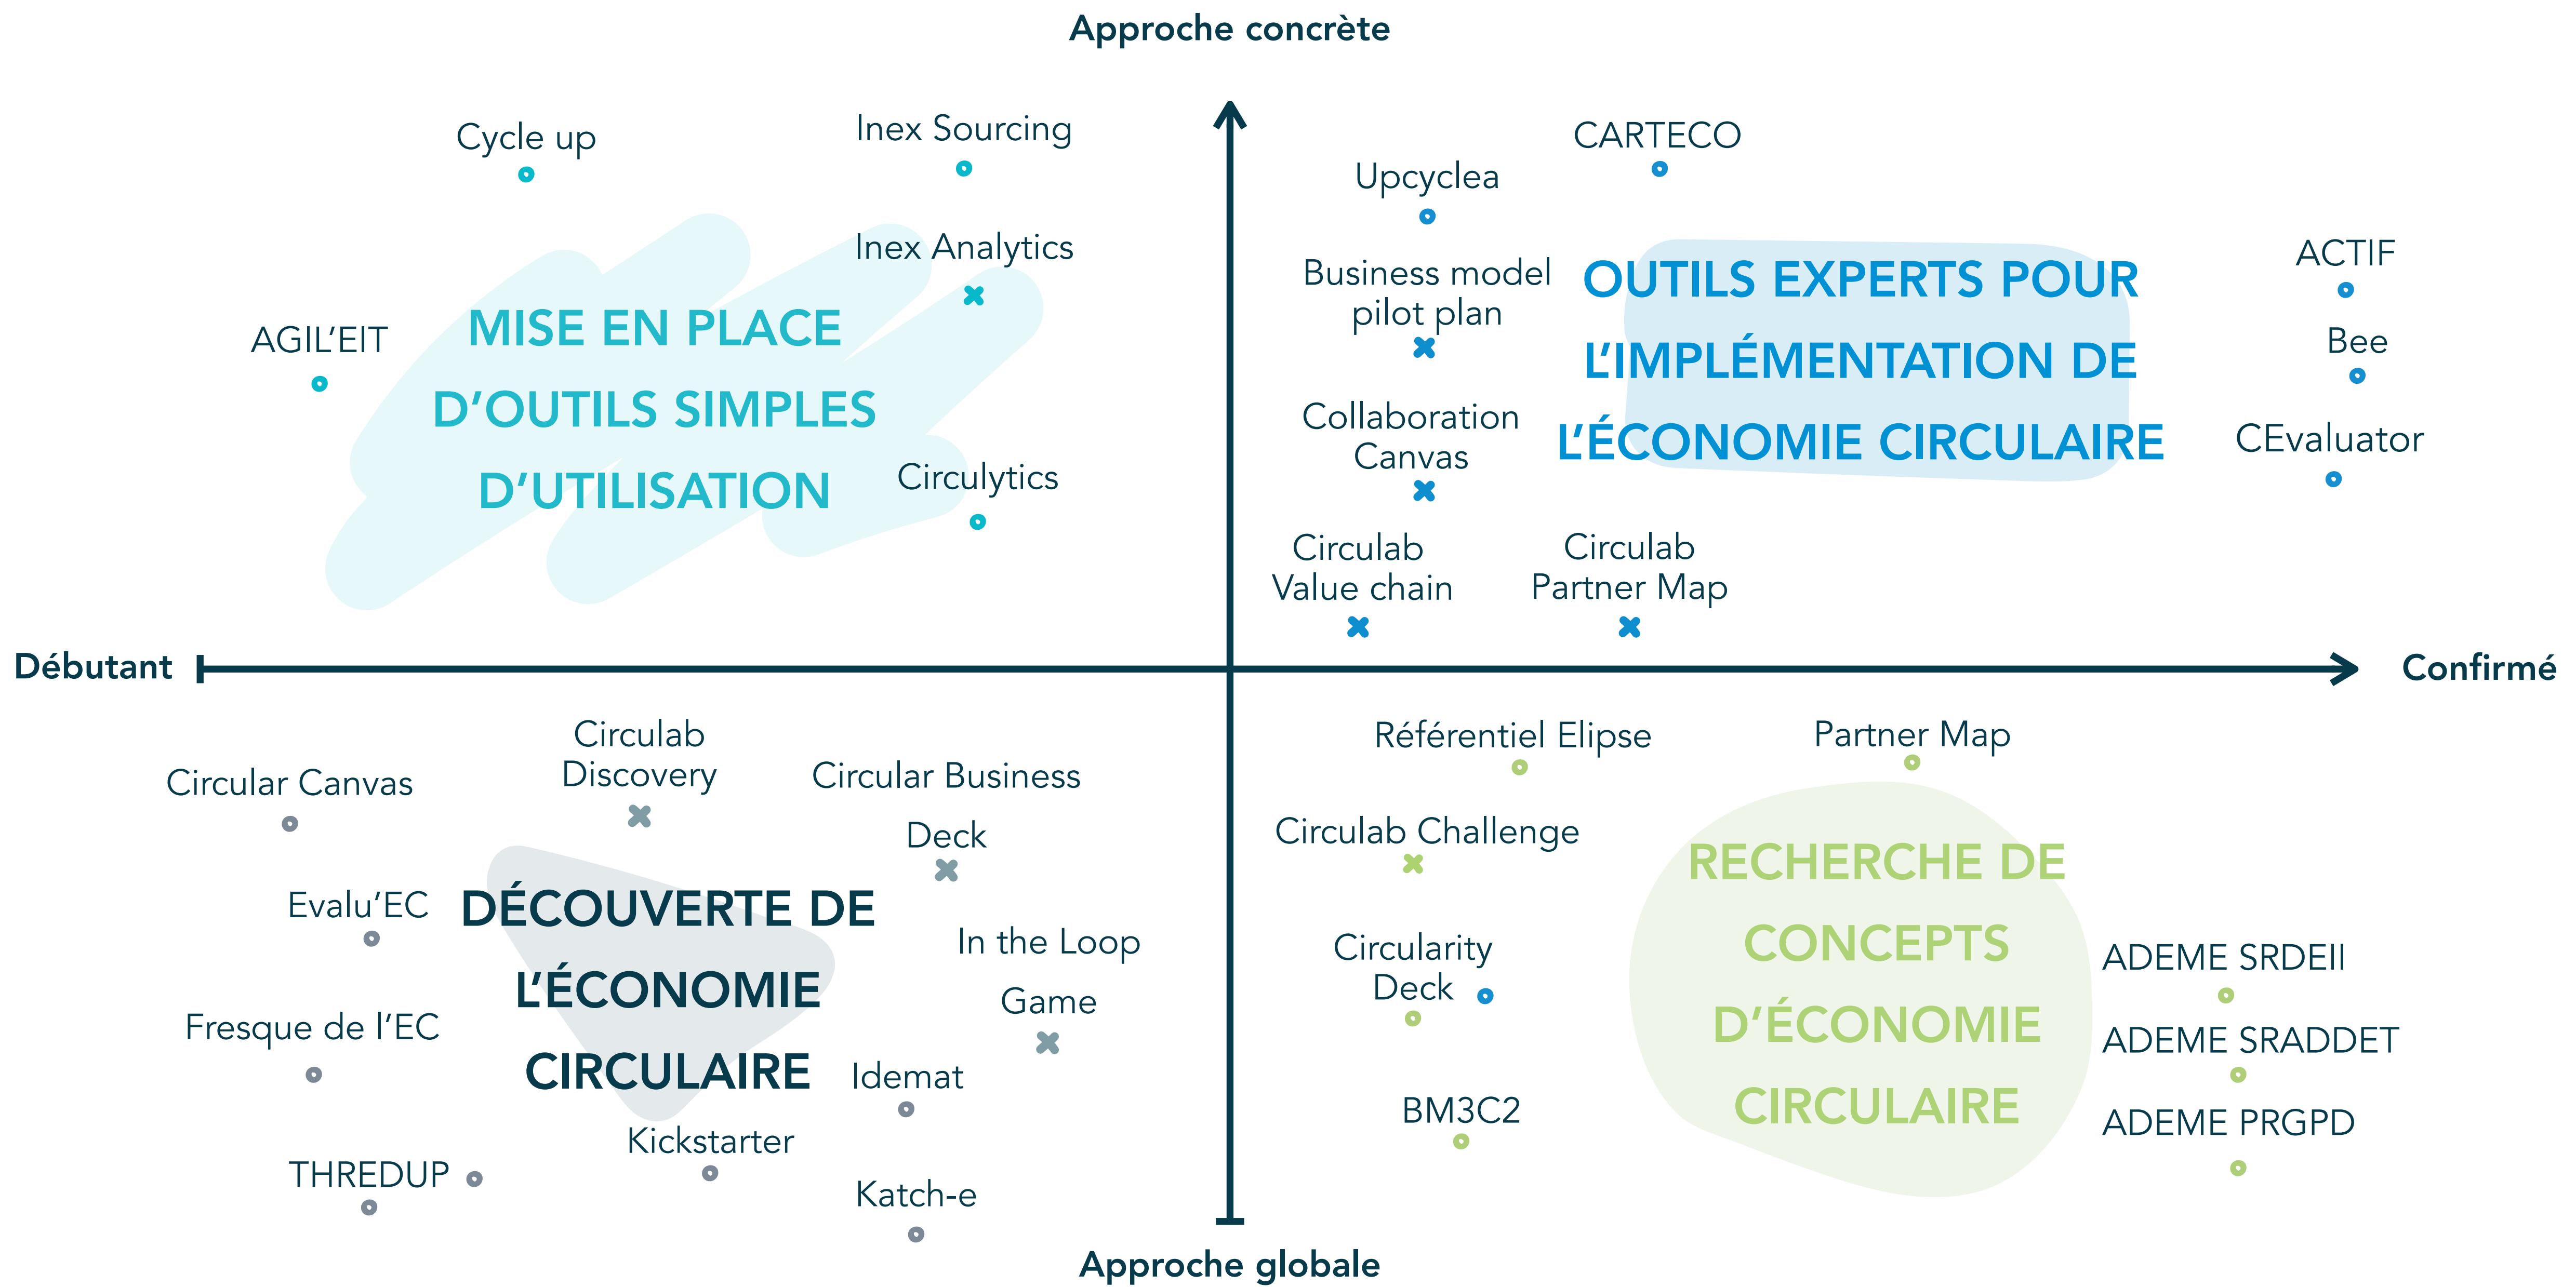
Approche concrète

Cycle up

Inex Sourcing

Inex Analytics

AGIL'EIT

MISE EN PLACE D'OUTILS SIMPLES D'UTILISATION

Circulytics

CARTECO

Upcyclea

Business model pilot plan

OUTILS EXPERTS POUR L'IMPLÉMENTATION DE L'ÉCONOMIE CIRCULAIRE

ACTIF

Bee

Collaboration Canvas

CEvaluator

Circulab Value chain

Circulab Partner Map

Débutant

Confirmé

Circular Canvas

Circulab Discovery

Circular Business Deck

Evalu'EC

DÉCOUVERTE DE L'ÉCONOMIE CIRCULAIRE

In the Loop Game

Fresque de l'EC

Idemat

Kickstarter

THREDUP

Katch-e

Référentiel Elipse

Partner Map

Circulab Challenge

RECHERCHE DE CONCEPTS D'ÉCONOMIE CIRCULAIRE

Circularity Deck

ADEME SRDEII

ADEME SRADDET

BM3C2

ADEME PRGPD

Approche globale